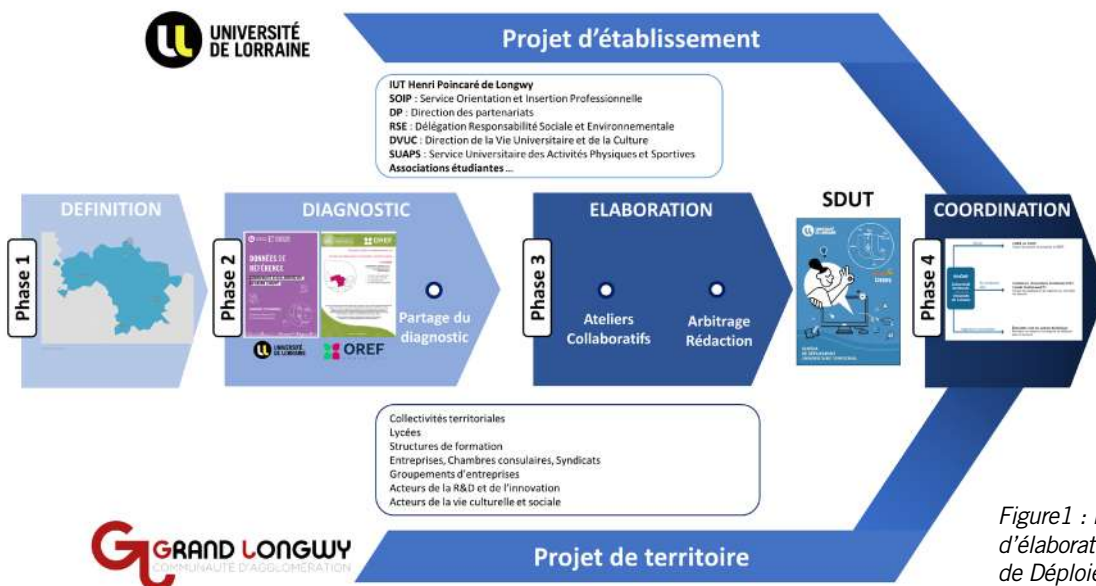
UNIVERSITÉ DE LORRAINE

Projet d'établissement

IUT Henri Poincaré de Longwy
SOIP : Service Orientation et Insertion Professionnelle
DP : Direction des partenariats
RSE : Délégation Responsabilité Sociale et Environnementale
DVUC : Direction de la Vie Universitaire et de la Culture
SUAPS : Service Universitaire des Activités Physiques et Sportives
Associations étudiantes ...

Phase 1
DEFINITION

Phase 2
DIAGNOSTIC
DONNÉES DE RÉFÉRENCE
OREF
Partage du diagnostic

Phase 3
ELABORATION
Ateliers Collaboratifs
Arbitrage Rédaction

SDUT

Phase 4
COORDINATION

Collectivités territoriales
Lycées
Structures de formation
Entreprises, Chambres consulaires, Syndicats
Groupements d'entreprises
Acteurs de la R&D et de l'innovation
Acteurs de la vie culturelle et sociale

GRAND LONGWY
COMMUNAUTÉ D'AGGLOMÉRATION

Projet de territoire

Figure1 : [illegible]
d'élaborat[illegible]
de Déploie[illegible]